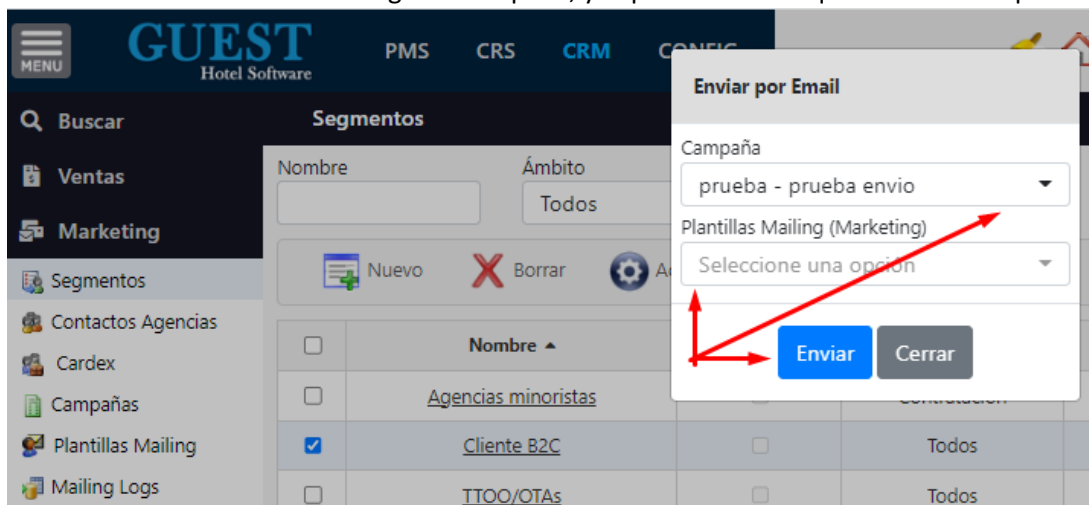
MENU
GUEST
Hotel Software
PMS CRS CRM CONFIG

Buscar
Ventas
Marketing
Segmentos
Contactos Agencias
Cardex
Campañas
Plantillas Mailing
Mailing Logs

Segmentos
Nombre
Ámbito
Todos
Nuevo
Borrar

| | Nombre ▲ | | |
|---|---|---|---|
| ☐ | Agencias minoristas | ☐ | Contratación |
| ☑ | Cliente B2C | ☐ | Todos |
| ☐ | TTOO/OTAs | ☐ | Todos |

Enviar por Email
Campaña
prueba - prueba envio
Plantillas Mailing (Marketing)
Seleccione una opción
Enviar
Cerrar